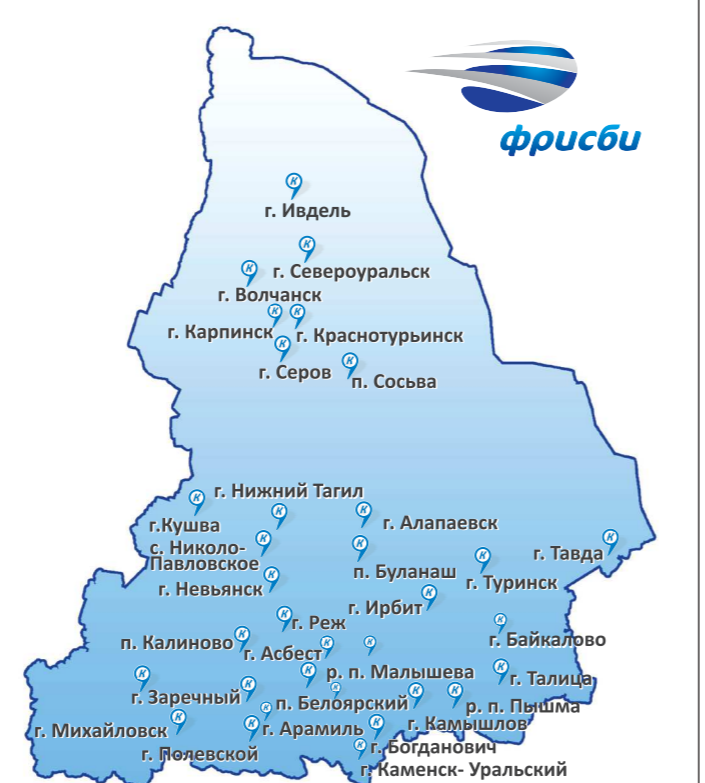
фрисби

г. Ивдель
г. Североуральск
г. Волчанск
г. Карпинск
г. Краснотурьинск
г. Серов
п. Сосьва
г. Нижний Тагил
г.Кушва
г. Алапаевск
с. Николо-Павловское
г. Тавда
п. Буланаш
г. Туринск
г. Невьянск
г. Ирбит
г. Реж
г. Байкалово
п. Калиново
г. Асбест
р. п. Малышева
г. Талица
г. Заречный
п. Белоярский
р. п. Пышма
г. Михайловск
г. Арамиль
г. Камышлов
г. Полевской
г. Богданович
г. Каменск- Уральский